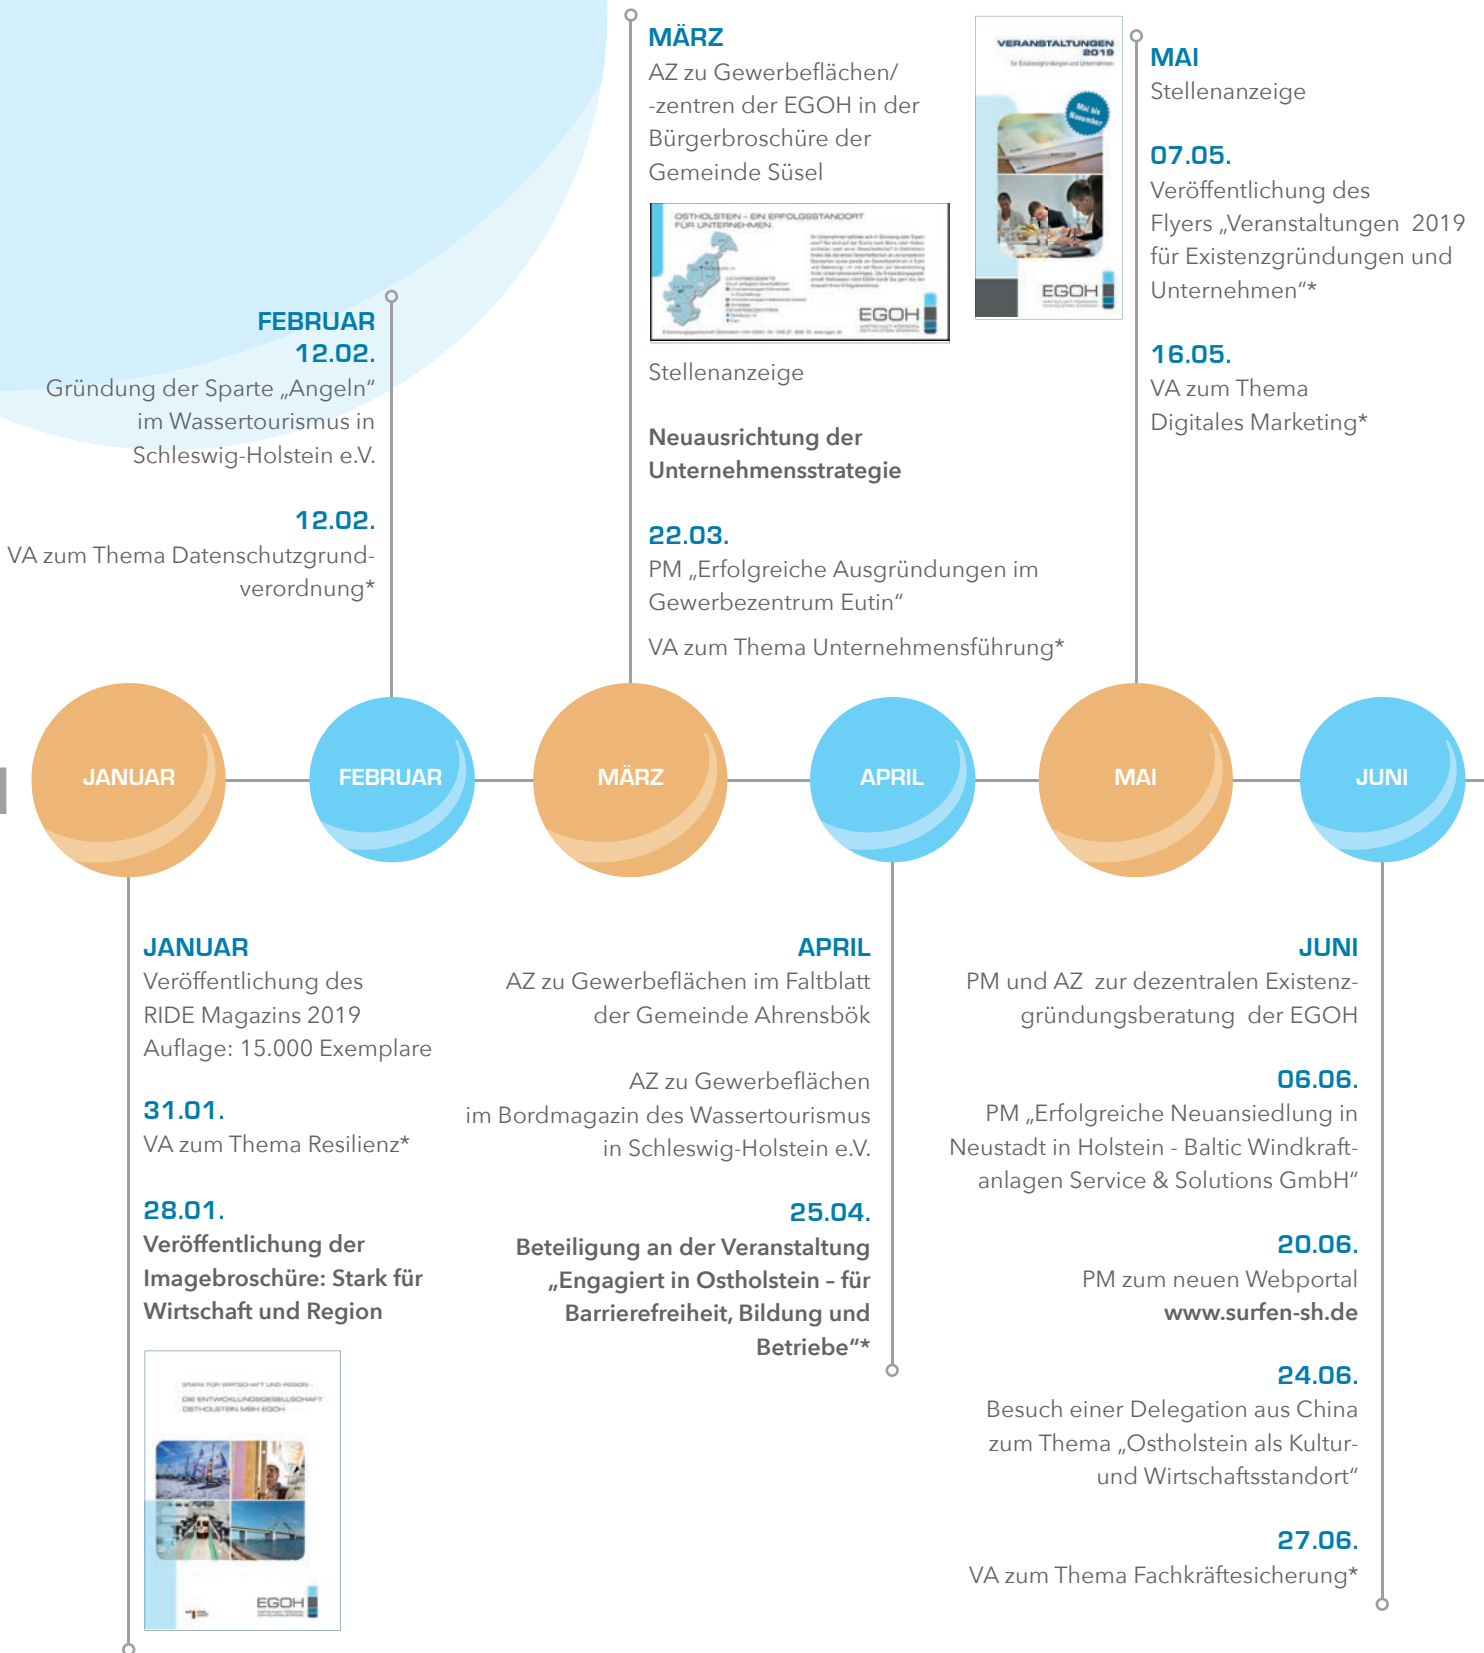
FEBRUAR
12.02.
Gründung der Sparte „Angeln“ im Wassertourismus in Schleswig-Holstein e.V.

12.02.
VA zum Thema Datenschutzgrundverordnung*

MÄRZ
AZ zu Gewerbeflächen/ -zentren der EGOH in der Bürgerbroschüre der Gemeinde Süsel

OSTHOLSTEIN – EIN ERFOLGSSTANDORT FÜR UNTERNEHMEN

EGOH

Stellenanzeige

Neuausrichtung der Unternehmensstrategie

22.03.
PM „Erfolgreiche Ausgründungen im Gewerbezentrum Eutin“

VA zum Thema Unternehmensführung*

VERANSTALTUNGEN 2019

Mai bis November

EGOH

MAI
Stellenanzeige

07.05.
Veröffentlichung des Flyers „Veranstaltungen 2019 für Existenzgründungen und Unternehmen“*

16.05.
VA zum Thema Digitales Marketing*

JANUAR

FEBRUAR

MÄRZ

APRIL

MAI

JUNI

JANUAR
Veröffentlichung des RIDE Magazins 2019
Auflage: 15.000 Exemplare

31.01.
VA zum Thema Resilienz*

28.01.
Veröffentlichung der Imagebroschüre: Stark für Wirtschaft und Region

STARK FÜR WIRTSCHAFT UND REGION
DIE ENTWICKLUNGSGESELLSCHAFT OSTHOLSTEIN MBH EGOH

EGOH

APRIL
AZ zu Gewerbeflächen im Faltblatt der Gemeinde Ahrensbök

AZ zu Gewerbeflächen im Bordmagazin des Wassertourismus in Schleswig-Holstein e.V.

25.04.
Beteiligung an der Veranstaltung „Engagiert in Ostholstein – für Barrierefreiheit, Bildung und Betriebe“*

JUNI
PM und AZ zur dezentralen Existenzgründungsberatung der EGOH

06.06.
PM „Erfolgreiche Neuansiedlung in Neustadt in Holstein - Baltic Windkraftanlagen Service & Solutions GmbH“

20.06.
PM zum neuen Webportal www.surfen-sh.de

24.06.
Besuch einer Delegation aus China zum Thema „Ostholstein als Kultur- und Wirtschaftsstandort“

27.06.
VA zum Thema Fachkräftesicherung*